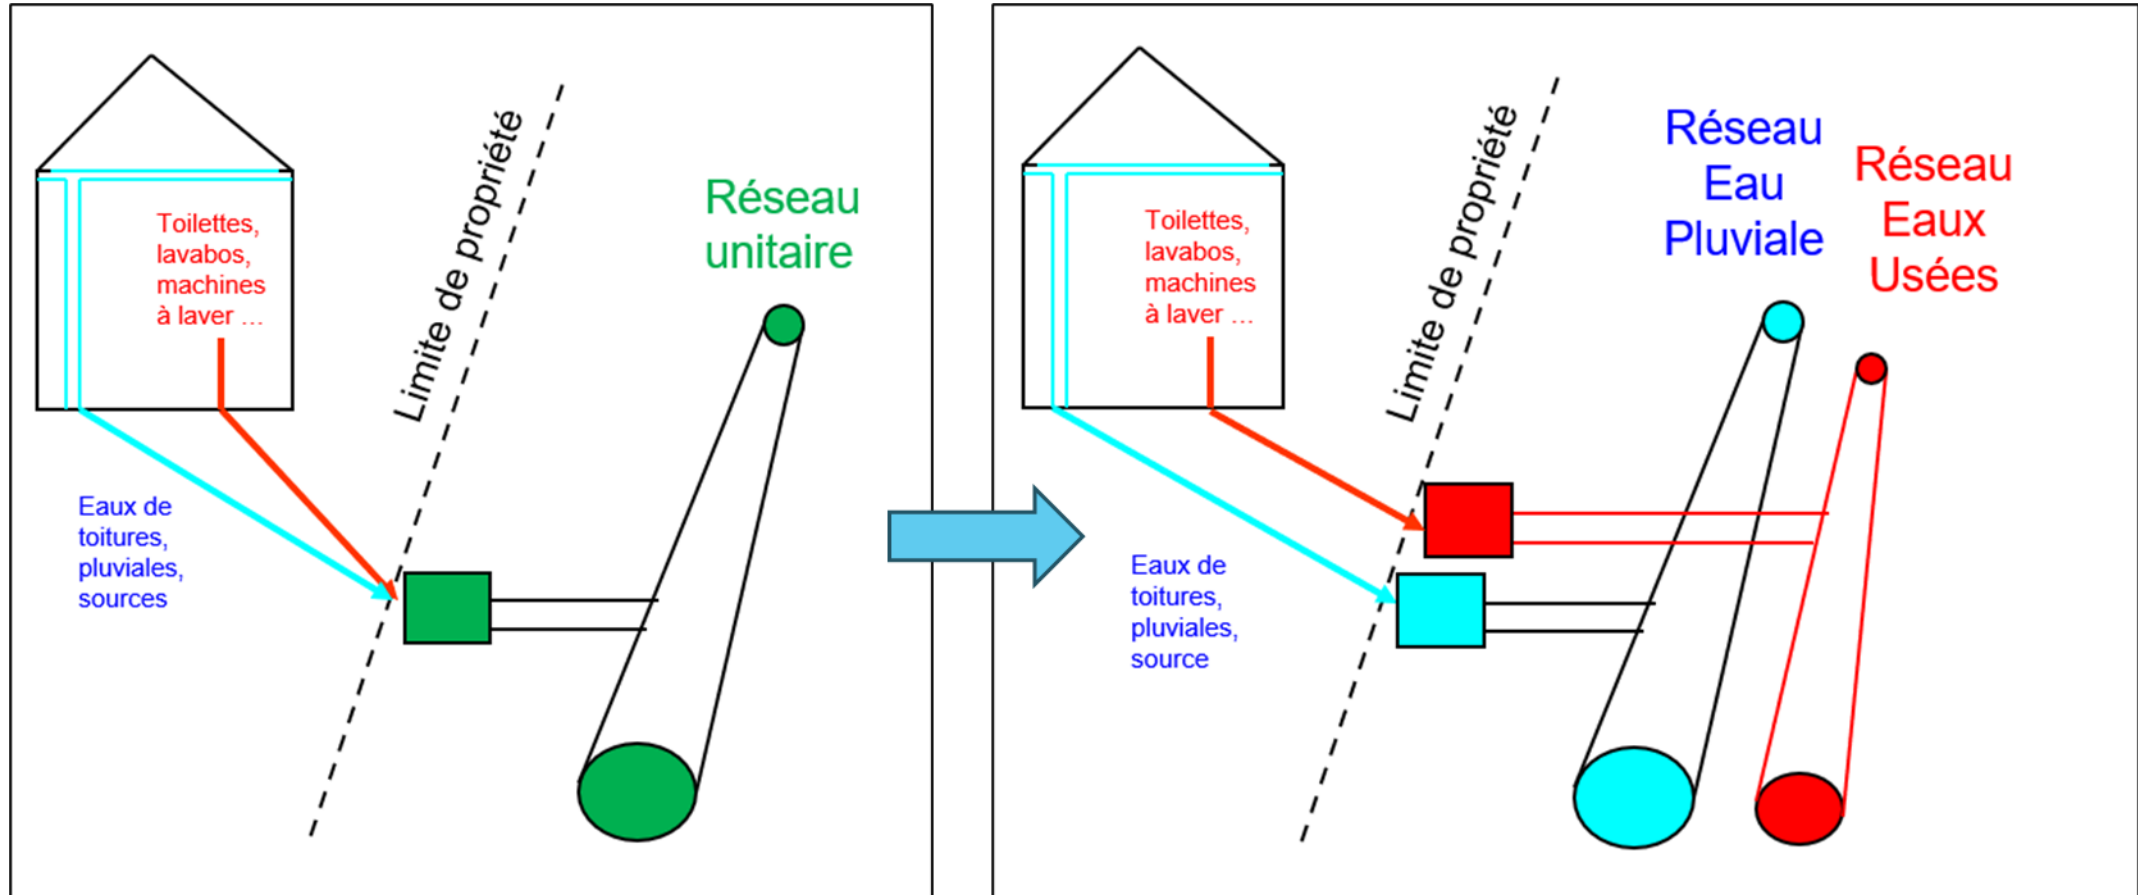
Toilettes, lavabos, machines à laver …

Limite de propriété

Réseau unitaire

Eaux de toitures, pluviales, sources

Toilettes, lavabos, machines à laver …

Limite de propriété

Réseau Eau Pluviale

Réseau Eaux Usées

Eaux de toitures, pluviales, source